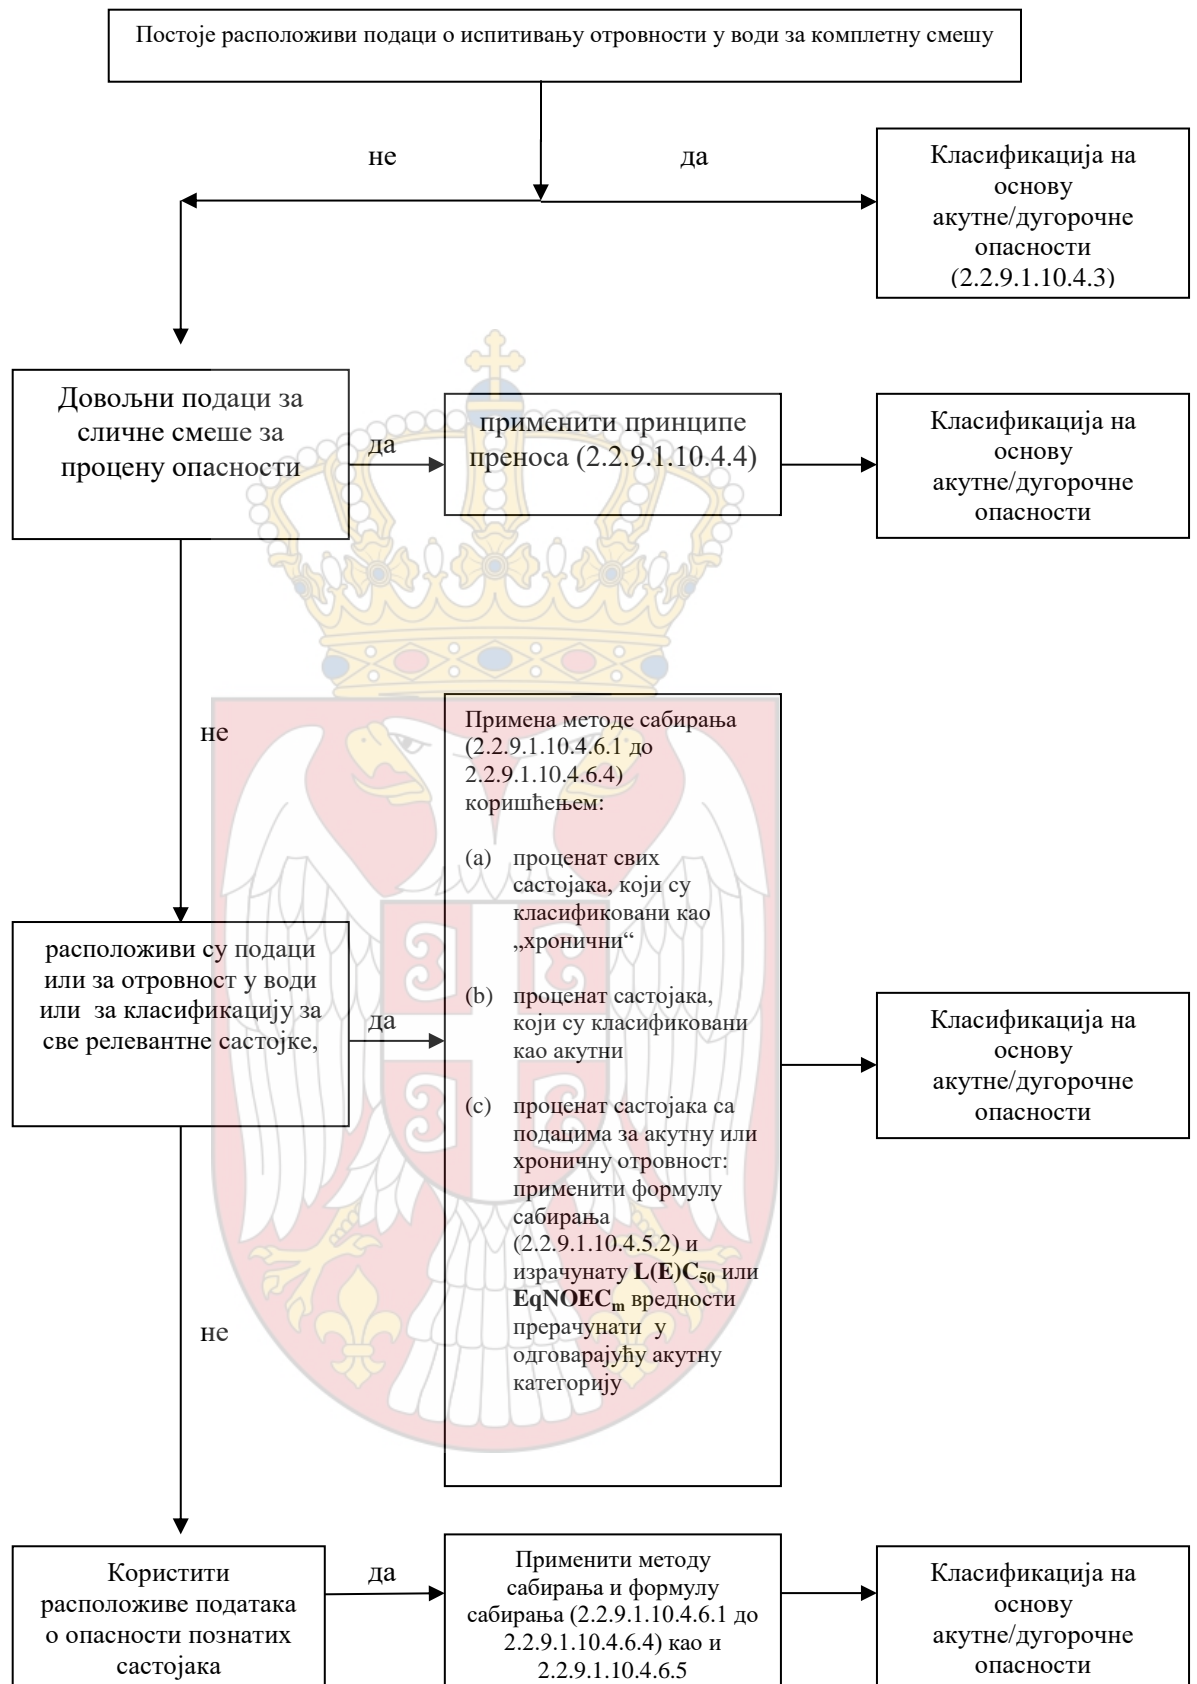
Постоје расположиви подаци о испитивању отровности у води за комплетну смешу

не

да

Класификација на основу акутне/дугорочне опасности (2.2.9.1.10.4.3)

Довољни подаци за сличне смеше за процену опасности

да

применити принципе преноса (2.2.9.1.10.4.4)

Класификација на основу акутне/дугорочне опасности

не

Примена методе сабирања (2.2.9.1.10.4.6.1 до 2.2.9.1.10.4.6.4) коришћењем:

(a) проценат свих састојака, који су класификовани као „хронични“

(b) проценат састојака, који су класификовани као акутни

(c) проценат састојака са подацима за акутну или хроничну отровност: применити формулу сабирања (2.2.9.1.10.4.5.2) и израчунату $\mathbf{L(E)C_{50}}$ или $\mathbf{EqNOEC_m}$ вредности прерачунати у одговарајућу акутну категорију

расположиви су подаци или за отровност у води или за класификацију за све релевантне састојке,

да

Класификација на основу акутне/дугорочне опасности

не

Користити расположиве података о опасности познатих састојака

да

Применити методу сабирања и формулу сабирања (2.2.9.1.10.4.6.1 до 2.2.9.1.10.4.6.4) као и 2.2.9.1.10.4.6.5

Класификација на основу акутне/дугорочне опасности